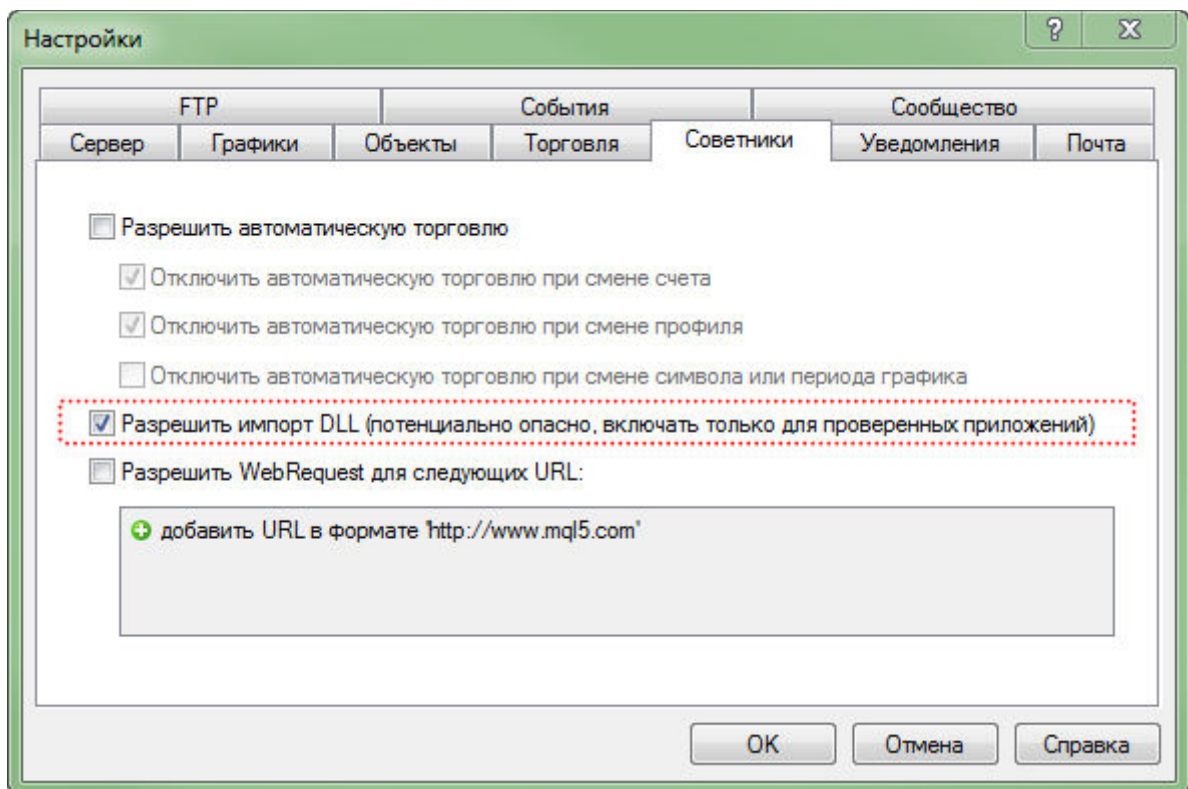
Настройки

?

X

FTP

События

Сообщество

Сервер

Графики

Объекты

Торговля

Советники

Уведомления

Почта

Разрешить автоматическую торговлю

Отключить автоматическую торговлю при смене счета

Отключить автоматическую торговлю при смене профиля

Отключить автоматическую торговлю при смене символа или периода графика

Разрешить импорт DLL (потенциально опасно, включать только для проверенных приложений)

Разрешить WebRequest для следующих URL:

добавить URL в формате 'http://www.mql5.com'

OK

Отмена

Справка